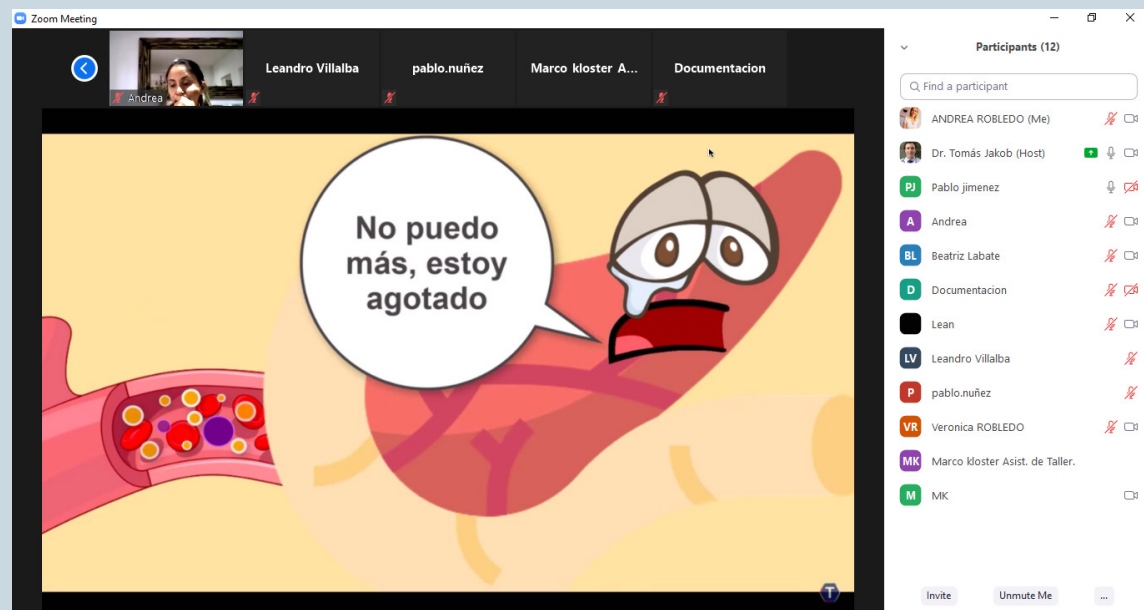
Zoom Meeting

Andrea

Leandro Villalba

pablo.nuñez

Marco kloster A...

Documentacion

No puedo más, estoy agotado

T

Participants (12)

Find a participant

ANDREA ROBLEDO (Me)

Dr. Tomás Jakob (Host)

PJ Pablo jimenez

A Andrea

BL Beatriz Labate

D Documentacion

Lean

LV Leandro Villalba

P pablo.nuñez

VR Veronica ROBLEDO

MK Marco kloster Asist. de Taller.

M MK

Invite

Unmute Me

...